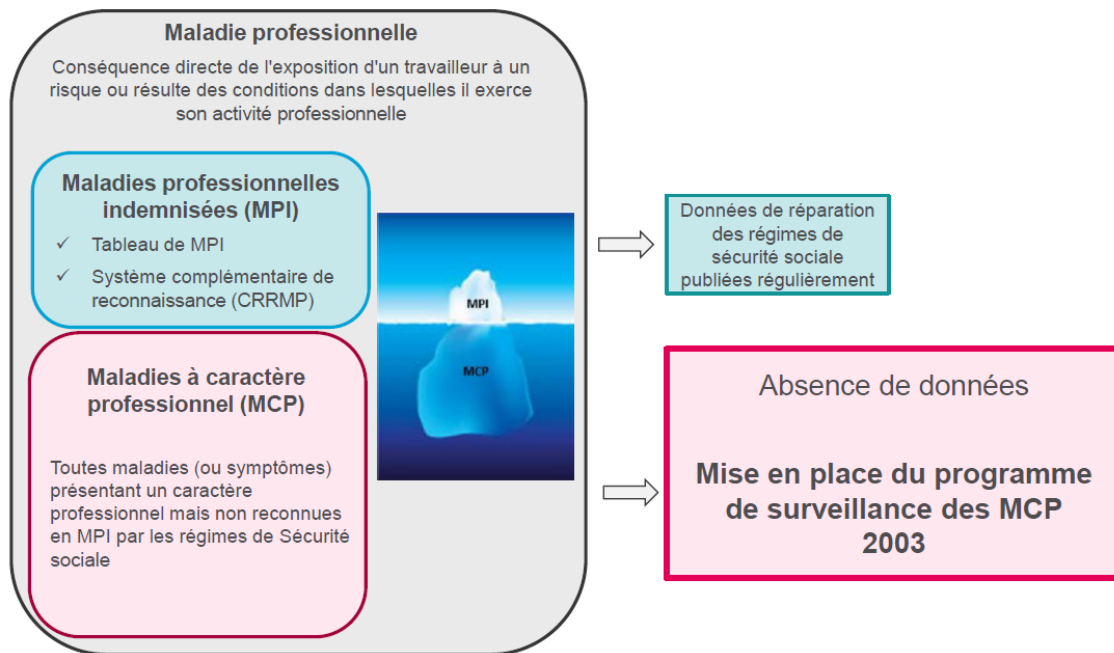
Maladie professionnelle

Conséquence directe de l'exposition d'un travailleur à un risque ou résulte des conditions dans lesquelles il exerce son activité professionnelle

Maladies professionnelles indemnisées (MPI)

✓ Tableau de MPI

✓ Système complémentaire de reconnaissance (CRRMP)

MPI

MCP

Maladies à caractère professionnel (MCP)

Toutes maladies (ou symptômes) présentant un caractère professionnel mais non reconnues en MPI par les régimes de Sécurité sociale

Données de réparation des régimes de sécurité sociale publiées régulièrement

Absence de données

Mise en place du programme de surveillance des MCP 2003